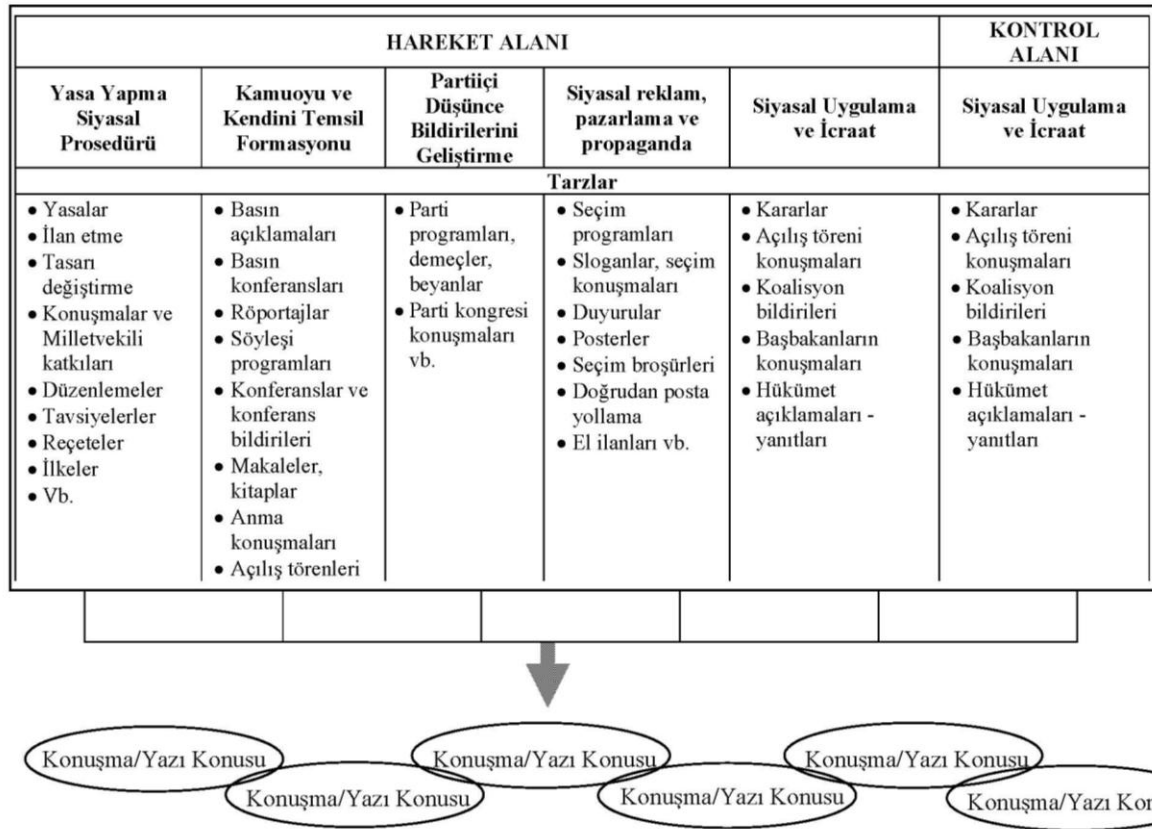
| HAREKET ALANI | | | | | KONTROL ALANI |
|---|---|---|---|---|---|
| **Yasa Yapma Siyasal Prosedürü** | **Kamuoyu ve Kendini Temsil Formasyonu** | **Partiiçi Düşünce Bildirilerini Geliştirme** | **Siyasal reklam, pazarlama ve propaganda** | **Siyasal Uygulama ve İcraat** | **Siyasal Uygulama ve İcraat** |
| **Tarzlar** | | | | | |
| • Yasalar • İlan etme • Tasarı değiştirme • Konuşmalar ve Milletvekili katkıları • Düzenlemeler • Tavsiyelerler • Reçeteler • İlkeler • Vb. | • Basın açıklamaları • Basın konferansları • Röportajlar • Söyleşi programları • Konferanslar ve konferans bildirileri • Makaleler, kitaplar • Anma konuşmaları • Açılış törenleri | • Parti programları, demeçler, beyanlar • Parti kongresi konuşmaları vb. | • Seçim programları • Sloganlar, seçim konuşmaları • Duyurular • Posterler • Seçim broşürleri • Doğrudan posta yollama • El ilanları vb. | • Kararlar • Açılış töreni konuşmaları • Koalisyon bildirileri • Başbakanların konuşmaları • Hükümet açıklamaları - yanıtları | • Kararlar • Açılış töreni konuşmaları • Koalisyon bildirileri • Başbakanların konuşmaları • Hükümet açıklamaları - yanıtları |

Konuşma/Yazı Konusu
Konuşma/Yazı Konusu
Konuşma/Yazı Konusu
Konuşma/Yazı Konusu
Konuşma/Yazı Konusu
Konuşma/Yazı Kon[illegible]